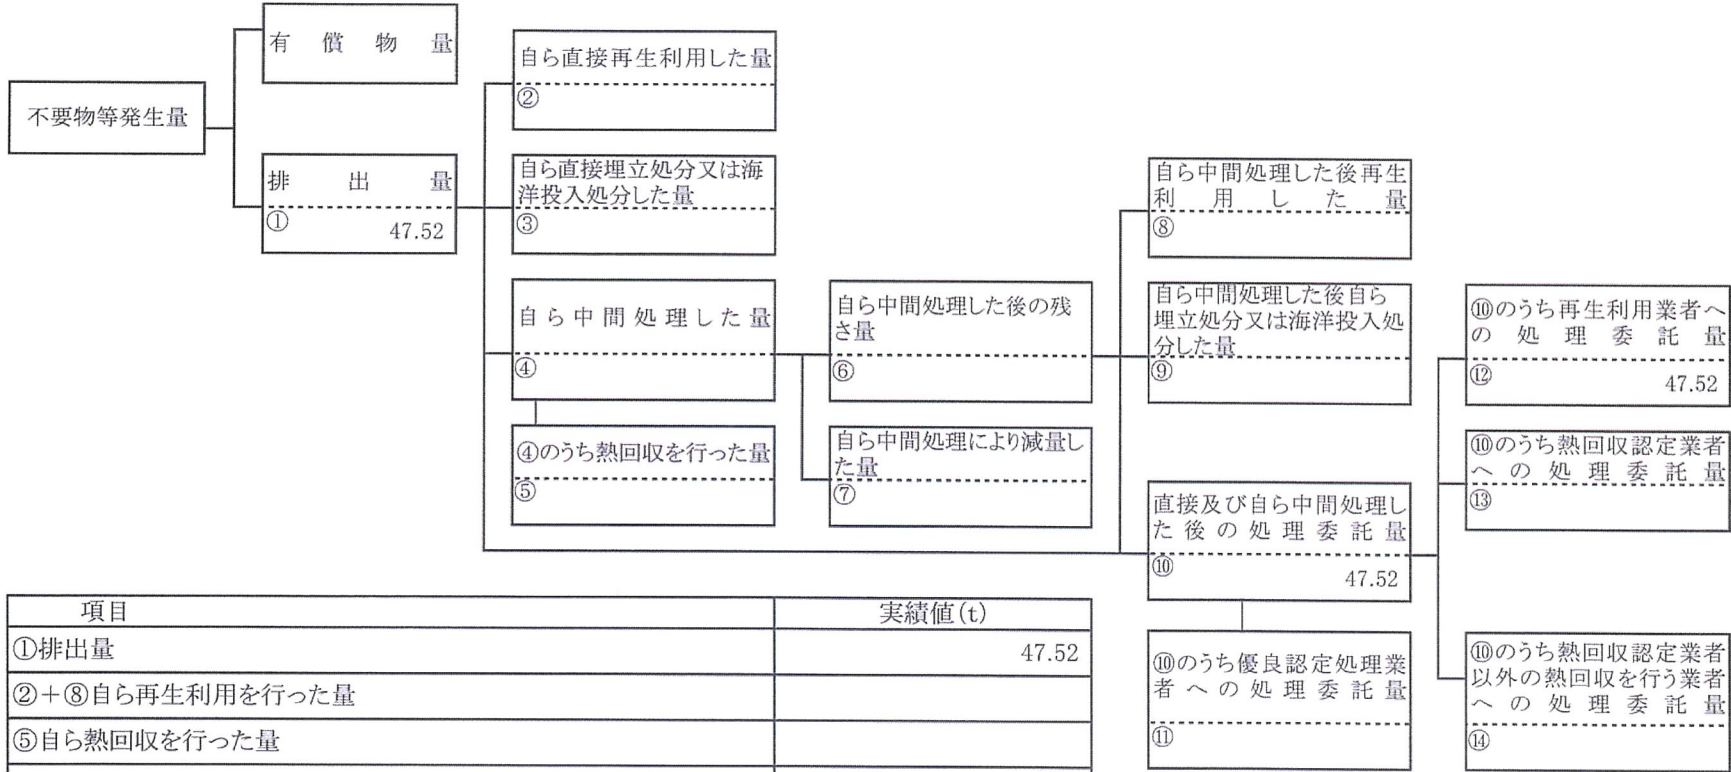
不要物等発生量

有償物量

排出量
①
47.52

自ら直接再生利用した量
②

自ら直接埋立処分又は海洋投入処分した量
③

自ら中間処理した量
④

④のうち熱回収を行った量
⑤

自ら中間処理した後の残さ量
⑥

自ら中間処理により減量した量
⑦

自ら中間処理した後再生利用した量
⑧

自ら中間処理した後自ら埋立処分又は海洋投入処分した量
⑨

直接及び自ら中間処理した後の処理委託量
⑩
47.52

⑩のうち優良認定処理業者への処理委託量
⑪

⑩のうち再生利用業者への処理委託量
⑫
47.52

⑩のうち熱回収認定業者への処理委託量
⑬

⑩のうち熱回収認定業者以外の熱回収を行う業者への処理委託量
⑭

| 項目 | 実績値(t) |
|---|---|
| ①排出量 | 47.52 |
| ②+⑧自ら再生利用を行った量 | |
| ⑤自ら熱回収を行った量 | |